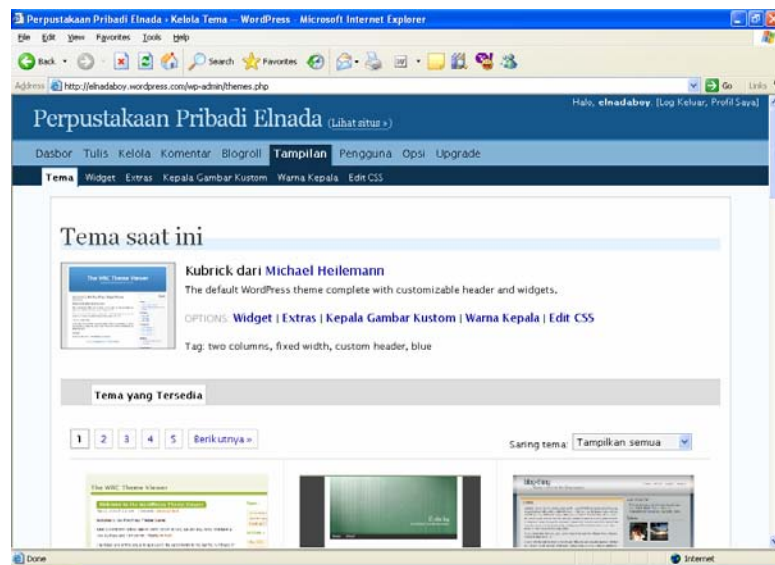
Perpustakaan Pribadi Elnada › Kelola Tema — WordPress - Microsoft Internet Explorer

File Edit View Favorites Tools Help

Back Search Favorites

Address http://elnadaboy.wordpress.com/wp-admin/themes.php Go Links

Halo, elnadaboy. [Log Keluar, Profil Saya]

Perpustakaan Pribadi Elnada (Lihat situs »)

Dasbor Tulis Kelola Komentar Blogroll Tampilan Pengguna Opsi Upgrade

Tema Widget Extras Kepala Gambar Kustom Warna Kepala Edit CSS

Tema saat ini

The WRC Theme Viewer

Kubrick dari Michael Heilemann

The default WordPress theme complete with customizable header and widgets.

OPTIONS: Widget | Extras | Kepala Gambar Kustom | Warna Kepala | Edit CSS

Tag: two columns, fixed width, custom header, blue

Tema yang Tersedia

1 2 3 4 5 Berikutnya »

Saring tema: Tampilkan semua

The WRC Theme Viewer

Done Internet